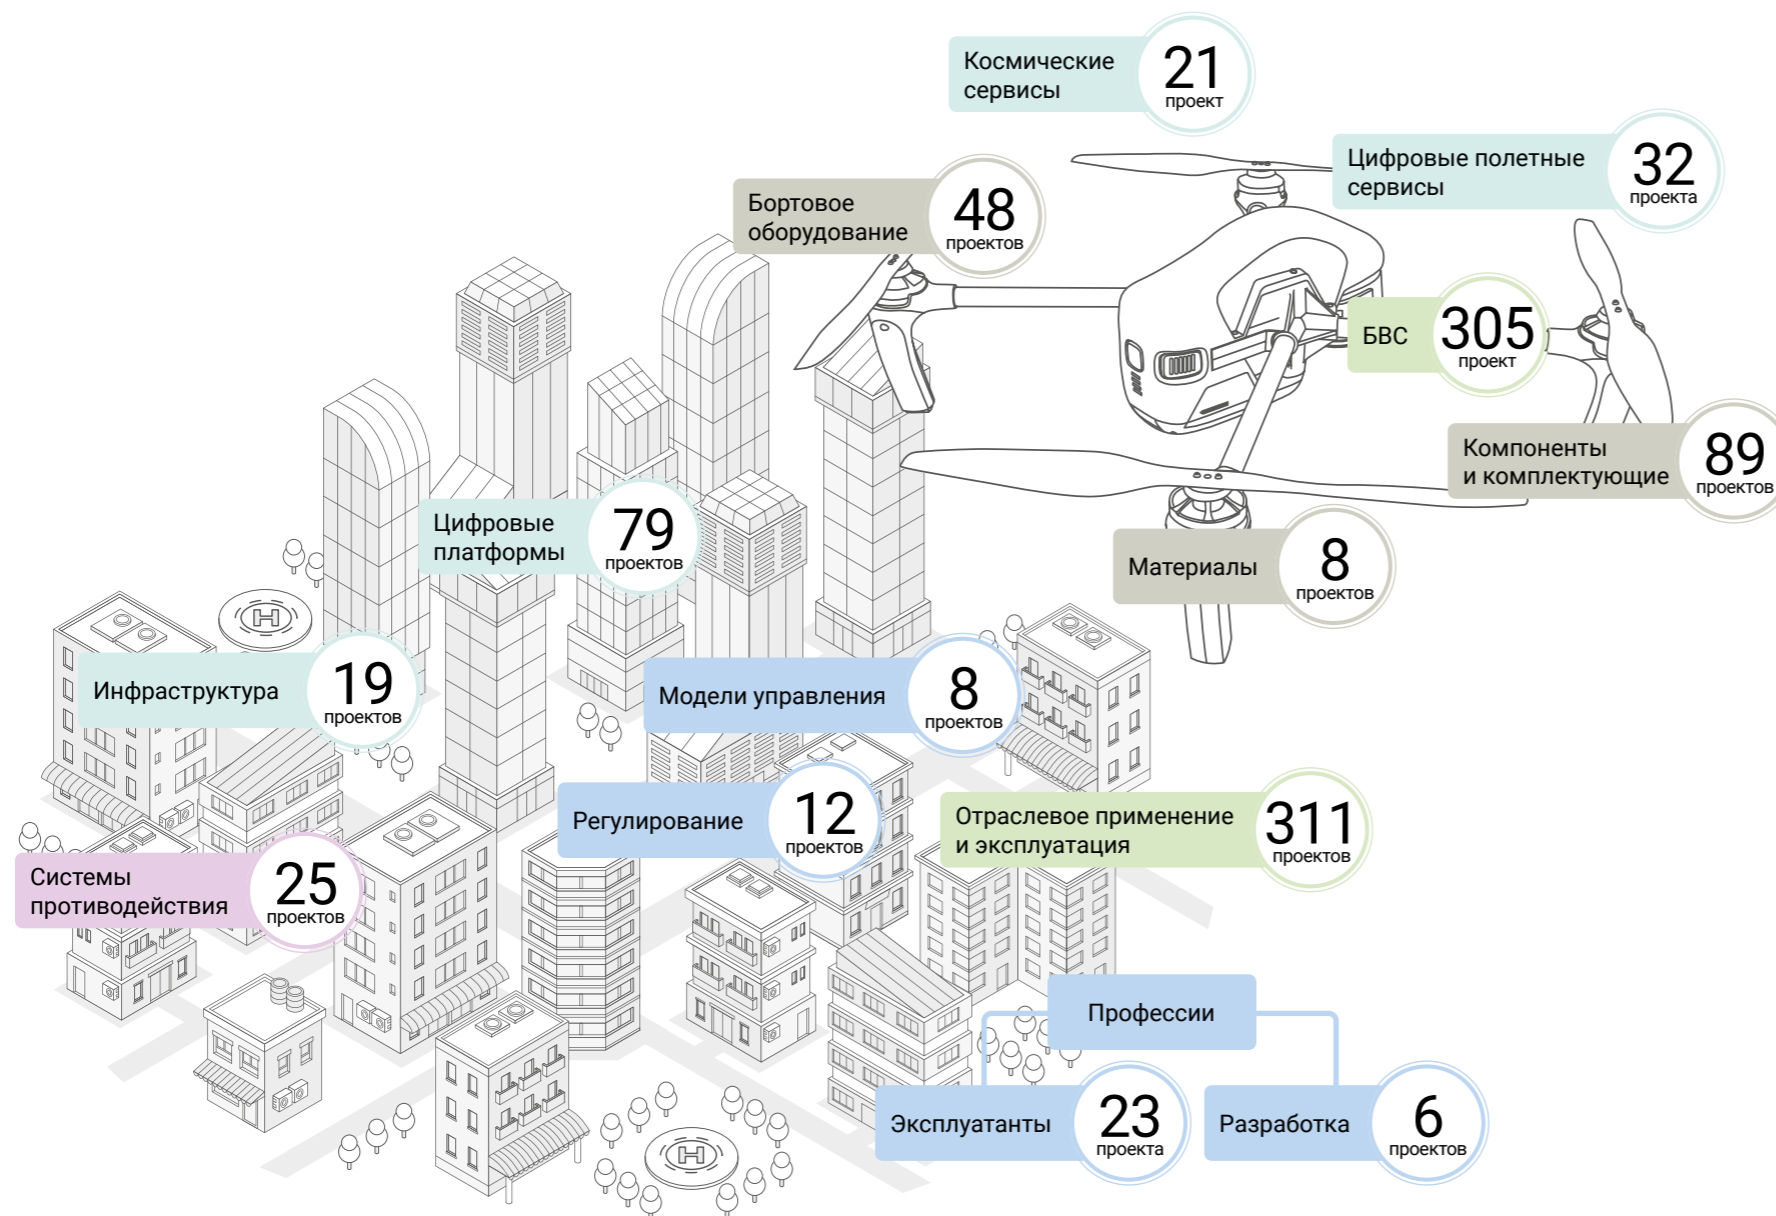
Космические сервисы
21
проект

Цифровые полетные сервисы
32
проекта

Бортовое оборудование
48
проектов

БВС
305
проект

Компоненты и комплектующие
89
проектов

Цифровые платформы
79
проектов

Материалы
8
проектов

Инфраструктура
19
проектов

Модели управления
8
проектов

Регулирование
12
проектов

Отраслевое применение и эксплуатация
311
проектов

Системы противодействия
25
проектов

Профессии

Эксплуатанты
23
проекта

Разработка
6
проектов